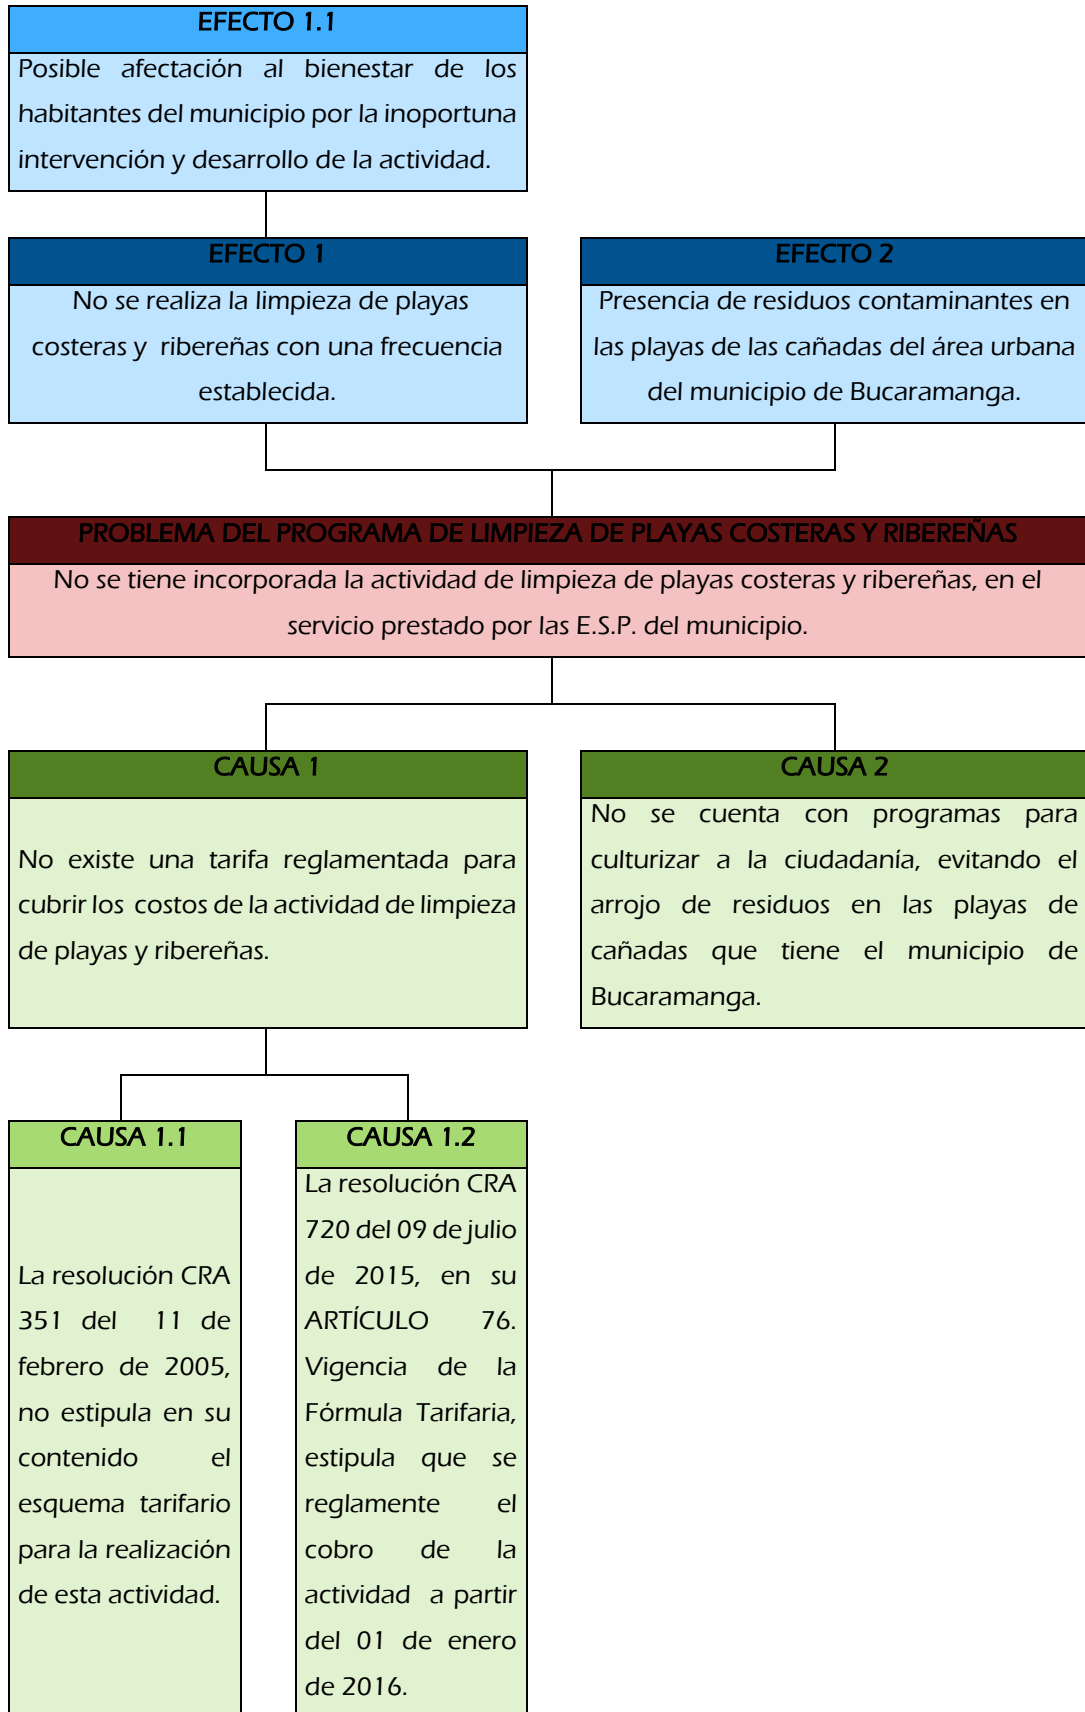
EFECTO 1.1

Posible afectación al bienestar de los habitantes del municipio por la inoportuna intervención y desarrollo de la actividad.

EFECTO 1

No se realiza la limpieza de playas costeras y ribereñas con una frecuencia establecida.

EFECTO 2

Presencia de residuos contaminantes en las playas de las cañadas del área urbana del municipio de Bucaramanga.

PROBLEMA DEL PROGRAMA DE LIMPIEZA DE PLAYAS COSTERAS Y RIBEREÑAS

No se tiene incorporada la actividad de limpieza de playas costeras y ribereñas, en el servicio prestado por las E.S.P. del municipio.

CAUSA 1

No existe una tarifa reglamentada para cubrir los costos de la actividad de limpieza de playas y ribereñas.

CAUSA 2

No se cuenta con programas para culturizar a la ciudadanía, evitando el arrojo de residuos en las playas de cañadas que tiene el municipio de Bucaramanga.

CAUSA 1.1

La resolución CRA 351 del 11 de febrero de 2005, no estipula en su contenido el esquema tarifario para la realización de esta actividad.

CAUSA 1.2

La resolución CRA 720 del 09 de julio de 2015, en su ARTÍCULO 76. Vigencia de la Fórmula Tarifaria, estipula que se reglamente el cobro de la actividad a partir del 01 de enero de 2016.